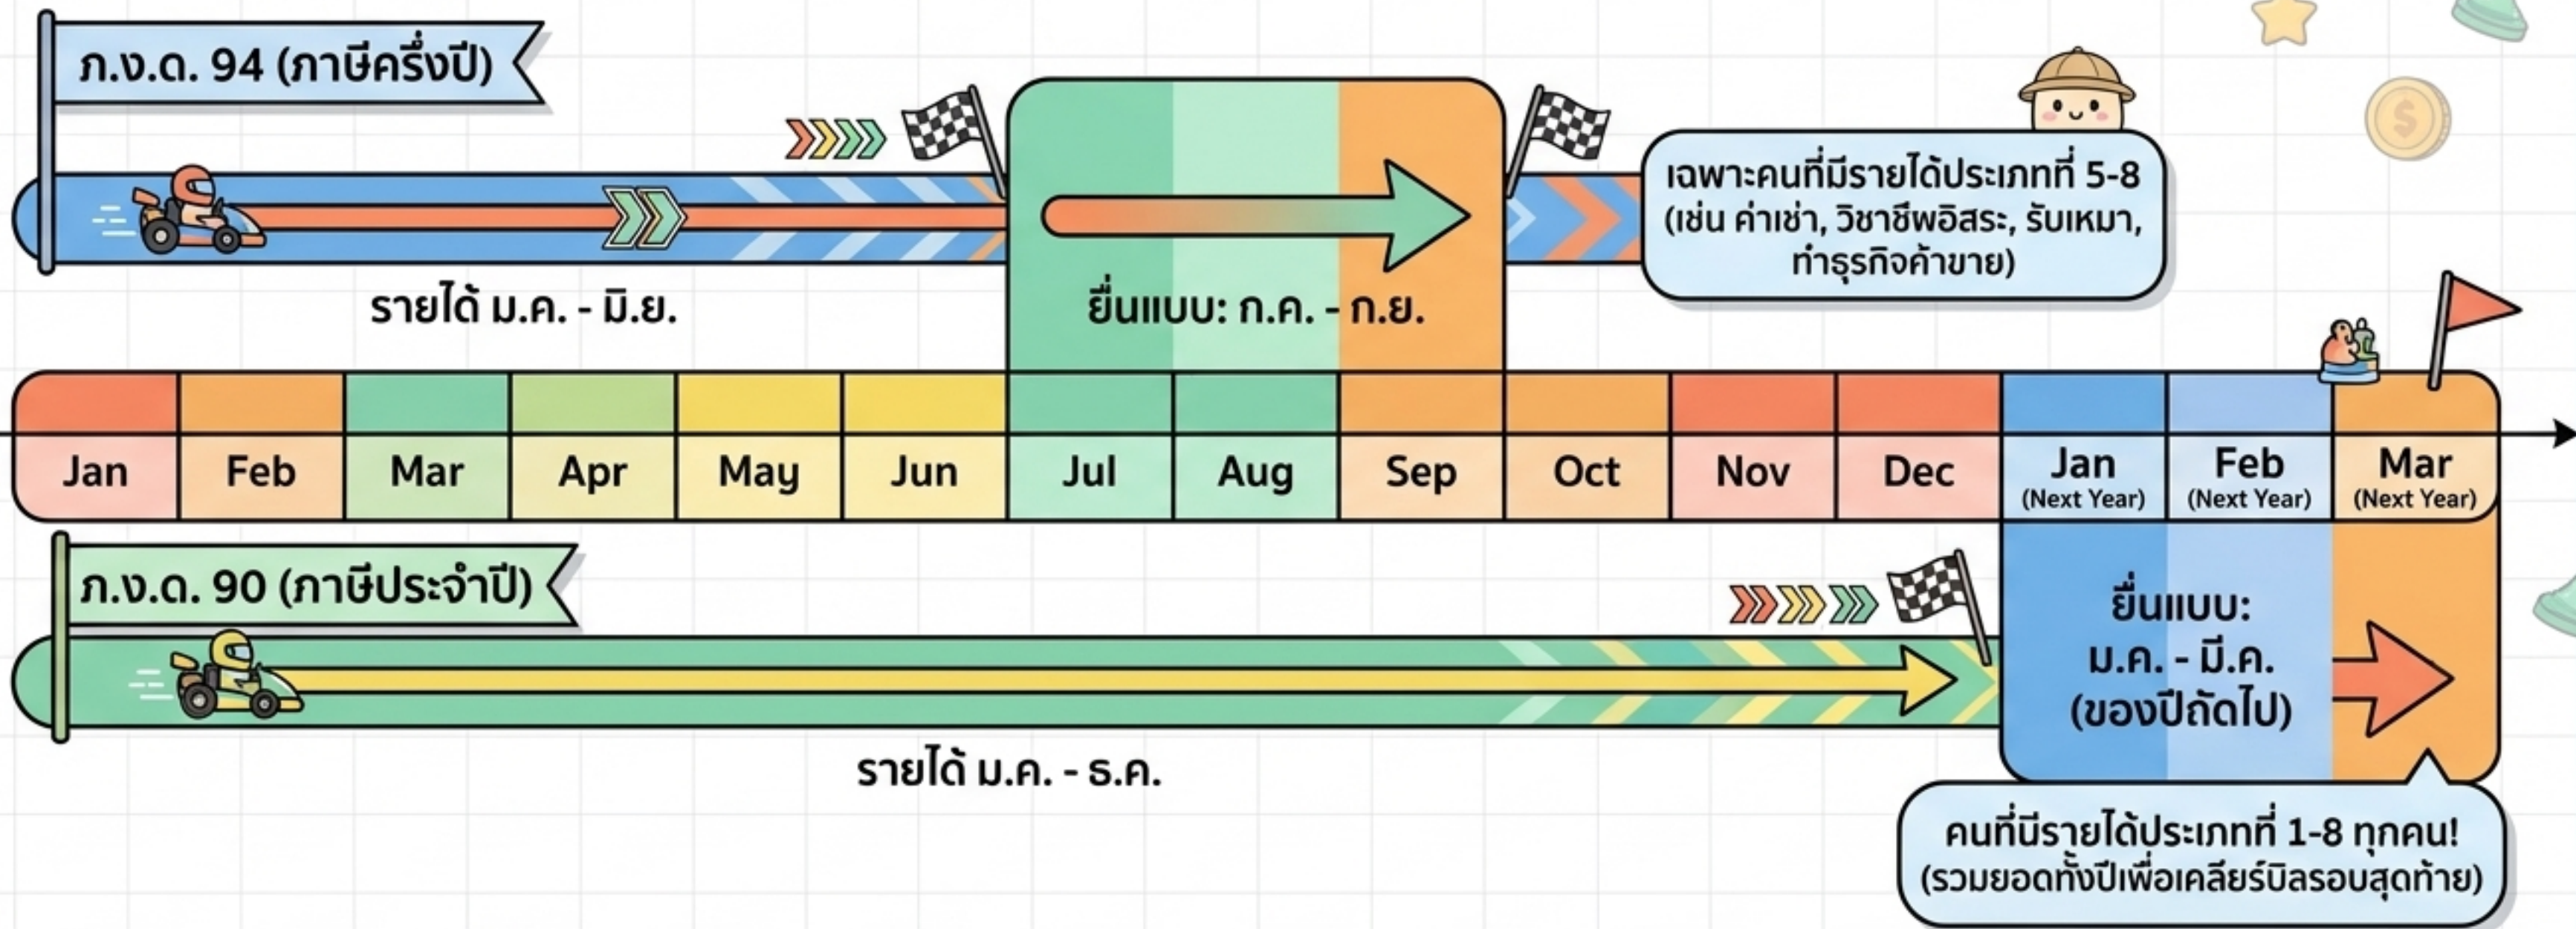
ภ.ง.ด. 94 (ภาษีครึ่งปี)

รายได้ ม.ค. - มิ.ย.

ยื่นแบบ: ก.ค. - ก.ย.

เฉพาะคนที่มีรายได้ประเภทที่ 5-8 (เช่น ค่าเช่า, วิชาชีพอิสระ, รับเหมา, ทำธุรกิจค้าขาย)

| Jan | Feb | Mar | Apr | May | Jun | Jul | Aug | Sep | Oct | Nov | Dec | Jan (Next Year) | Feb (Next Year) | Mar (Next Year) |
|---|---|---|---|---|---|---|---|---|---|---|---|---|---|---|

ภ.ง.ด. 90 (ภาษีประจำปี)

รายได้ ม.ค. - ธ.ค.

ยื่นแบบ: ม.ค. - มี.ค. (ของปีถัดไป)

คนที่มีรายได้ประเภทที่ 1-8 ทุกคน! (รวมยอดทั้งปีเพื่อเคลียร์บิลรอบสุดท้าย)